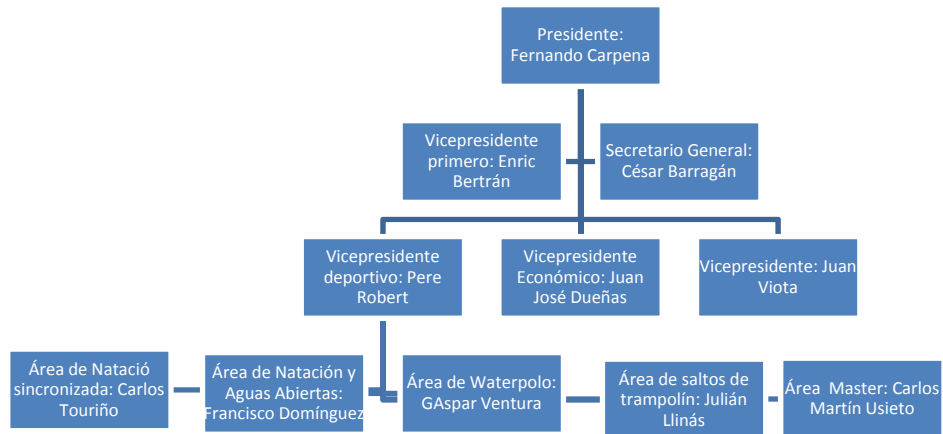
Presidente: Fernando Carpena

Vicepresidente primero: Enric Bertrán

Secretario General: César Barragán

Vicepresidente deportivo: Pere Robert

Vicepresidente Económico: Juan José Dueñas

Vicepresidente: Juan Viota

Área de Natació sincronizada: Carlos Touriño

Área de Natación y Aguas Abiertas: Francisco Domínguez

Área de Waterpolo: GAspar Ventura

Área de saltos de trampolín: Julián Llinás

Área Master: Carlos Martín Usieto